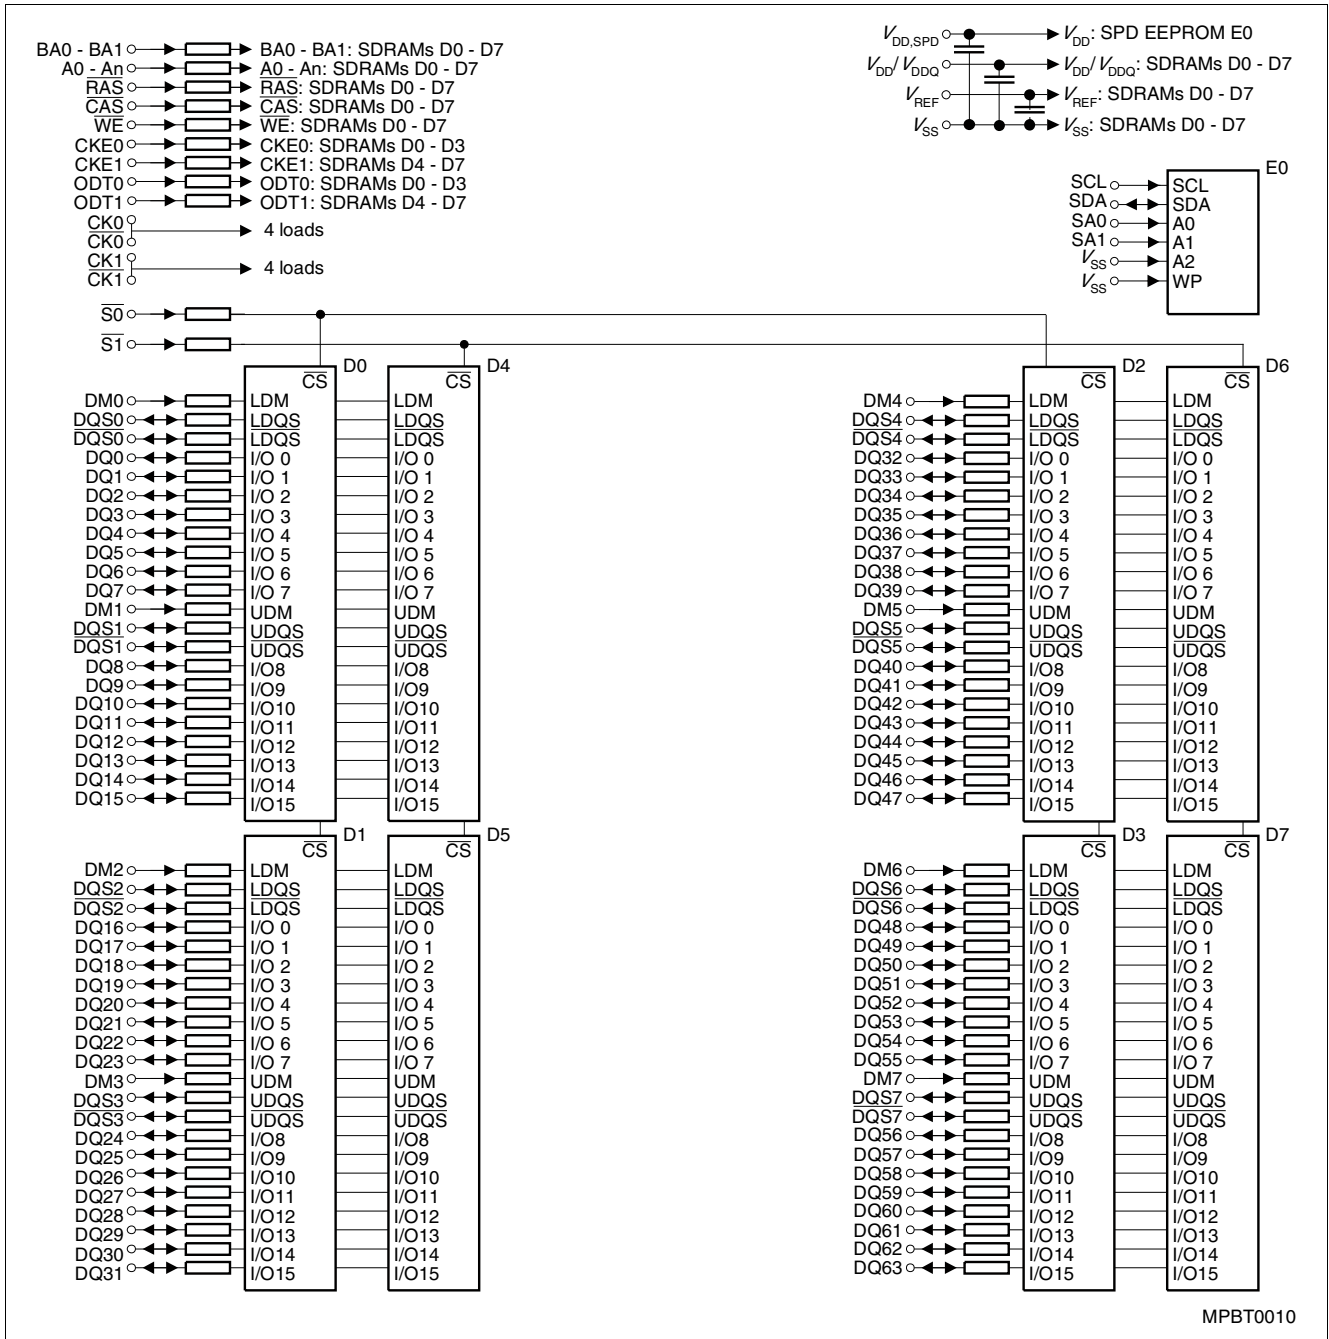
BA0 - BA1 → BA0 - BA1: SDRAMs D0 - D7
A0 - An → A0 - An: SDRAMs D0 - D7
$\overline{RAS}$ → $\overline{RAS}$: SDRAMs D0 - D7
$\overline{CAS}$ → $\overline{CAS}$: SDRAMs D0 - D7
$\overline{WE}$ → $\overline{WE}$: SDRAMs D0 - D7
CKE0 → CKE0: SDRAMs D0 - D3
CKE1 → CKE1: SDRAMs D4 - D7
ODT0 → ODT0: SDRAMs D0 - D3
ODT1 → ODT1: SDRAMs D4 - D7
CK0 $\overline{CK0}$ → 4 loads
CK1 $\overline{CK1}$ → 4 loads

$V_{DD,SPD}$ → $V_{DD}$: SPD EEPROM E0
$V_{DD}/V_{DDQ}$ → $V_{DD}/V_{DDQ}$: SDRAMs D0 - D7
$V_{REF}$ → $V_{REF}$: SDRAMs D0 - D7
$V_{SS}$ → $V_{SS}$: SDRAMs D0 - D7

E0
SCL → SCL
SDA ↔ SDA
SA0 → A0
SA1 → A1
$V_{SS}$ → A2
$V_{SS}$ → WP

$\overline{S0}$
$\overline{S1}$

D0 $\overline{CS}$: DM0 LDM; DQS0 LDQS; $\overline{DQS0}$ $\overline{LDQS}$; DQ0 I/O 0; DQ1 I/O 1; DQ2 I/O 2; DQ3 I/O 3; DQ4 I/O 4; DQ5 I/O 5; DQ6 I/O 6; DQ7 I/O 7; DM1 UDM; DQS1 UDQS; $\overline{DQS1}$ $\overline{UDQS}$; DQ8 I/O8; DQ9 I/O9; DQ10 I/O10; DQ11 I/O11; DQ12 I/O12; DQ13 I/O13; DQ14 I/O14; DQ15 I/O15
D4 $\overline{CS}$: LDM; LDQS; $\overline{LDQS}$; I/O 0; I/O 1; I/O 2; I/O 3; I/O 4; I/O 5; I/O 6; I/O 7; UDM; UDQS; $\overline{UDQS}$; I/O8; I/O9; I/O10; I/O11; I/O12; I/O13; I/O14; I/O15

D1 $\overline{CS}$: DM2 LDM; DQS2 LDQS; $\overline{DQS2}$ $\overline{LDQS}$; DQ16 I/O 0; DQ17 I/O 1; DQ18 I/O 2; DQ19 I/O 3; DQ20 I/O 4; DQ21 I/O 5; DQ22 I/O 6; DQ23 I/O 7; DM3 UDM; DQS3 UDQS; $\overline{DQS3}$ $\overline{UDQS}$; DQ24 I/O8; DQ25 I/O9; DQ26 I/O10; DQ27 I/O11; DQ28 I/O12; DQ29 I/O13; DQ30 I/O14; DQ31 I/O15
D5 $\overline{CS}$: LDM; LDQS; $\overline{LDQS}$; I/O 0; I/O 1; I/O 2; I/O 3; I/O 4; I/O 5; I/O 6; I/O 7; UDM; UDQS; $\overline{UDQS}$; I/O8; I/O9; I/O10; I/O11; I/O12; I/O13; I/O14; I/O15

D2 $\overline{CS}$: DM4 LDM; DQS4 LDQS; $\overline{DQS4}$ $\overline{LDQS}$; DQ32 I/O 0; DQ33 I/O 1; DQ34 I/O 2; DQ35 I/O 3; DQ36 I/O 4; DQ37 I/O 5; DQ38 I/O 6; DQ39 I/O 7; DM5 UDM; DQS5 UDQS; $\overline{DQS5}$ $\overline{UDQS}$; DQ40 I/O8; DQ41 I/O9; DQ42 I/O10; DQ43 I/O11; DQ44 I/O12; DQ45 I/O13; DQ46 I/O14; DQ47 I/O15
D6 $\overline{CS}$: LDM; LDQS; $\overline{LDQS}$; I/O 0; I/O 1; I/O 2; I/O 3; I/O 4; I/O 5; I/O 6; I/O 7; UDM; UDQS; $\overline{UDQS}$; I/O8; I/O9; I/O10; I/O11; I/O12; I/O13; I/O14; I/O15

D3 $\overline{CS}$: DM6 LDM; DQS6 LDQS; $\overline{DQS6}$ $\overline{LDQS}$; DQ48 I/O 0; DQ49 I/O 1; DQ50 I/O 2; DQ51 I/O 3; DQ52 I/O 4; DQ53 I/O 5; DQ54 I/O 6; DQ55 I/O 7; DM7 UDM; DQS7 UDQS; $\overline{DQS7}$ $\overline{UDQS}$; DQ56 I/O8; DQ57 I/O9; DQ58 I/O10; DQ59 I/O11; DQ60 I/O12; DQ61 I/O13; DQ62 I/O14; DQ63 I/O15
D7 $\overline{CS}$: LDM; LDQS; $\overline{LDQS}$; I/O 0; I/O 1; I/O 2; I/O 3; I/O 4; I/O 5; I/O 6; I/O 7; UDM; UDQS; $\overline{UDQS}$; I/O8; I/O9; I/O10; I/O11; I/O12; I/O13; I/O14; I/O15

MPBT0010